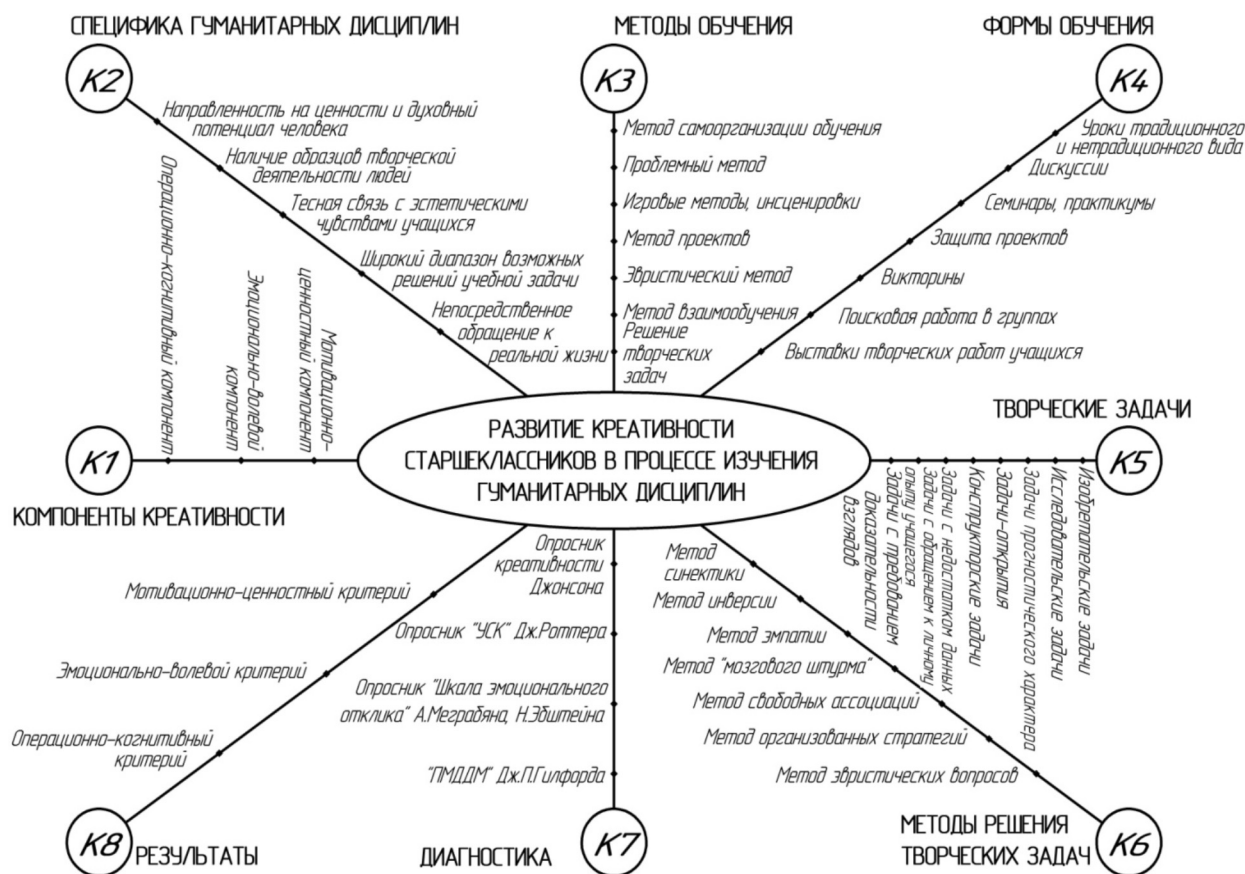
СПЕЦИФИКА ГУМАНИТАРНЫХ ДИСЦИПЛИН

К2

Направленность на ценности и духовный потенциал человека

Наличие образцов творческой деятельности людей

Тесная связь с эстетическими чувствами учащихся

Широкий диапазон возможных решений учебной задачи

Непосредственное обращение к реальной жизни

МЕТОДЫ ОБУЧЕНИЯ

К3

Метод самоорганизации обучения

Проблемный метод

Игровые методы, инсценировки

Метод проектов

Эвристический метод

Метод взаимообучения

Решение творческих задач

ФОРМЫ ОБУЧЕНИЯ

К4

Уроки традиционного и нетрадиционного вида

Дискуссии

Семинары, практикумы

Защита проектов

Викторины

Поисковая работа в группах

Выставки творческих работ учащихся

Операционно-когнитивный компонент

Эмоционально-волевой компонент

Мотивационно-ценностный компонент

К1

КОМПОНЕНТЫ КРЕАТИВНОСТИ

РАЗВИТИЕ КРЕАТИВНОСТИ СТАРШЕКЛАССНИКОВ В ПРОЦЕССЕ ИЗУЧЕНИЯ ГУМАНИТАРНЫХ ДИСЦИПЛИН

ТВОРЧЕСКИЕ ЗАДАЧИ

К5

Задачи с требованием доказательности взглядов

Задачи с обращением к личному опыту учащегося

Задачи с недостатком данных

Конструкторские задачи

Задачи-открытия

Задачи прогностического характера

Исследовательские задачи

Изобретательские задачи

Мотивационно-ценностный критерий

Эмоционально-волевой критерий

Операционно-когнитивный критерий

К8 РЕЗУЛЬТАТЫ

Опросник креативности Джонсона

Опросник "УСК" Дж.Роттера

Опросник "Шкала эмоционального отклика" А.Меграбяна, Н.Эпштейна

"ПМДДМ" Дж.П.Гилфорда

ДИАГНОСТИКА

К7

Метод синектики

Метод инверсии

Метод эмпатии

Метод "мозгового штурма"

Метод свободных ассоциаций

Метод организованных стратегий

Метод эвристических вопросов

МЕТОДЫ РЕШЕНИЯ ТВОРЧЕСКИХ ЗАДАЧ

К6